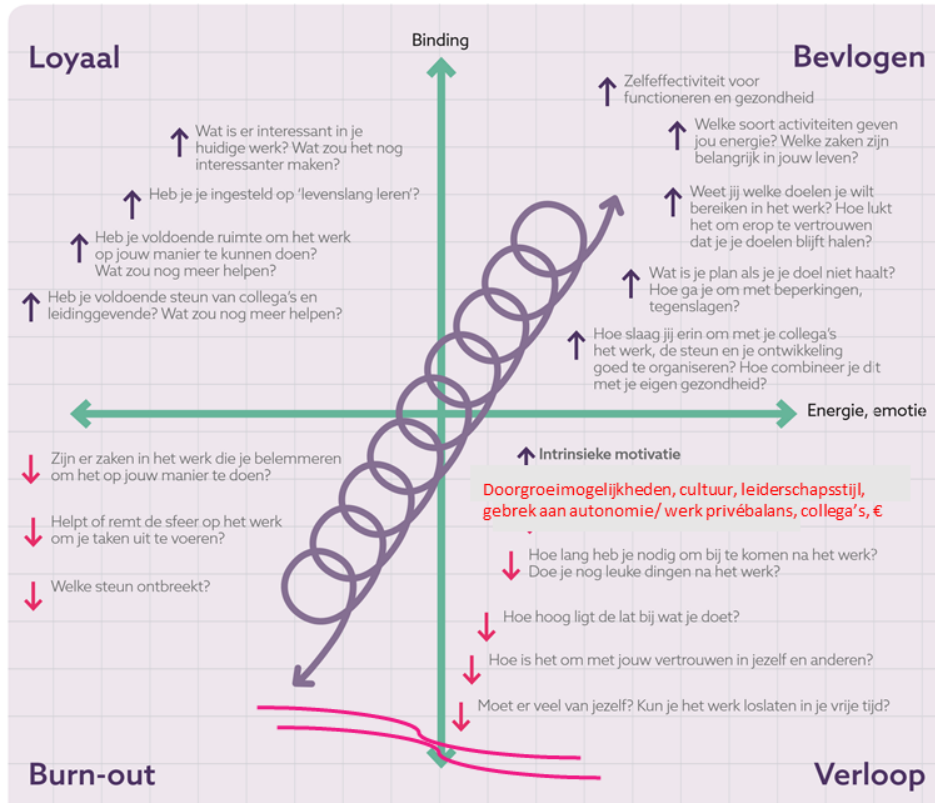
Loyaal

Binding

Bevlogen

↑ Wat is er interessant in je huidige werk? Wat zou het nog interessanter maken?

↑ Heb je je ingesteld op 'levenslang leren'?

↑ Heb je voldoende ruimte om het werk op jouw manier te kunnen doen? Wat zou nog meer helpen?

↑ Heb je voldoende steun van collega's en leidinggevende? Wat zou nog meer helpen?

↑ Zelfeffectiviteit voor functioneren en gezondheid

↑ Welke soort activiteiten geven jou energie? Welke zaken zijn belangrijk in jouw leven?

↑ Weet jij welke doelen je wilt bereiken in het werk? Hoe lukt het om erop te vertrouwen dat je je doelen blijft halen?

↑ Wat is je plan als je je doel niet haalt? Hoe ga je om met beperkingen, tegenslagen?

↑ Hoe slaag jij erin om met je collega's het werk, de steun en je ontwikkeling goed te organiseren? Hoe combineer je dit met je eigen gezondheid?

Energie, emotie

↓ Zijn er zaken in het werk die je belemmeren om het op jouw manier te doen?

↓ Helpt of remt de sfeer op het werk om je taken uit te voeren?

↓ Welke steun ontbreekt?

↑ Intrinsieke motivatie

Doorgroeimogelijkheden, cultuur, leiderschapsstijl, gebrek aan autonomie/ werk privébalans, collega's, €

↓ Hoe lang heb je nodig om bij te komen na het werk? Doe je nog leuke dingen na het werk?

↓ Hoe hoog ligt de lat bij wat je doet?

↓ Hoe is het om met jouw vertrouwen in jezelf en anderen?

↓ Moet er veel van jezelf? Kun je het werk loslaten in je vrije tijd?

Burn-out

Verloop